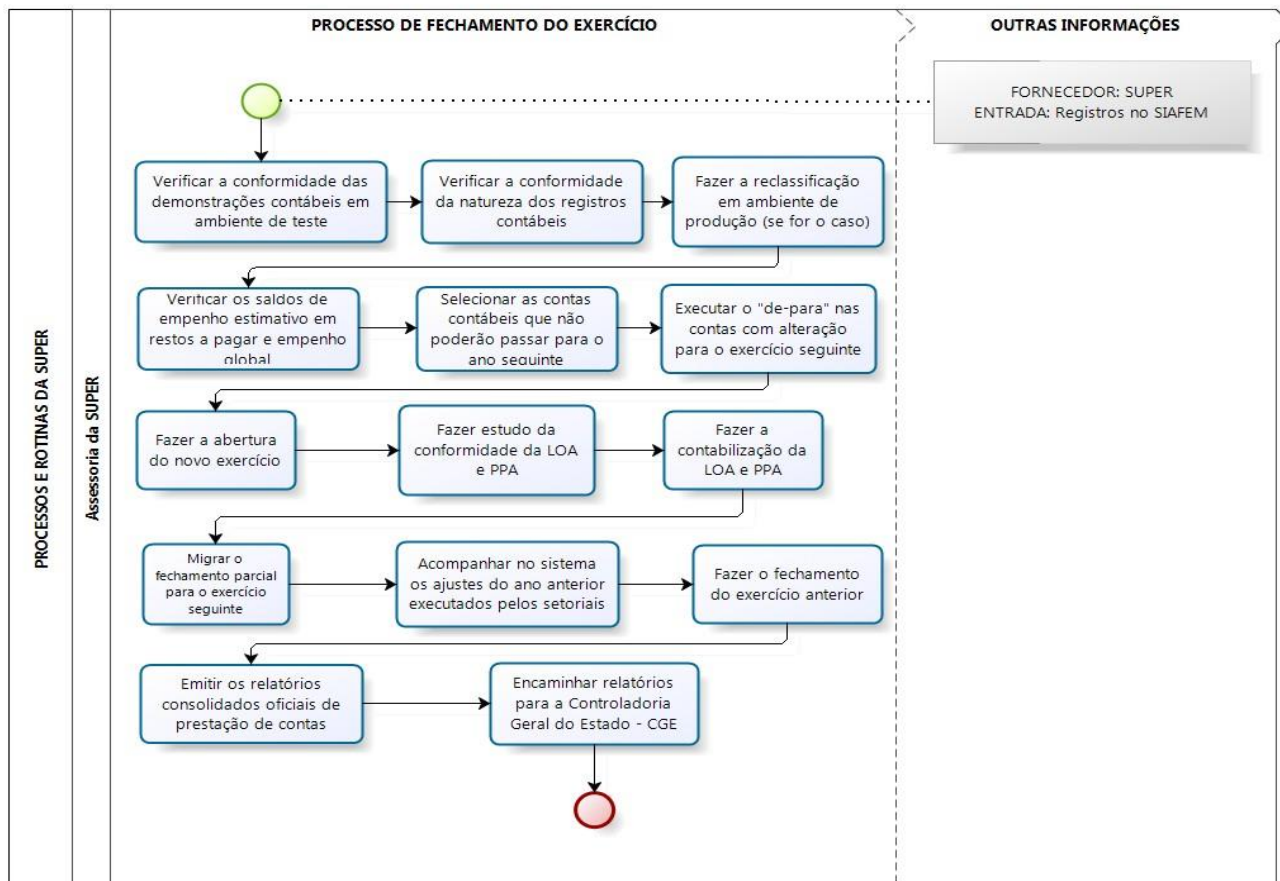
PROCESSOS E ROTINAS DA SUPER

Assessoria da SUPER

PROCESSO DE FECHAMENTO DO EXERCÍCIO

OUTRAS INFORMAÇÕES

FORNECEDOR: SUPER
ENTRADA: Registros no SIAFEM

Verificar a conformidade das demonstrações contábeis em ambiente de teste

Verificar a conformidade da natureza dos registros contábeis

Fazer a reclassificação em ambiente de produção (se for o caso)

Verificar os saldos de empenho estimativo em restos a pagar e empenho global

Selecionar as contas contábeis que não poderão passar para o ano seguinte

Executar o "de-para" nas contas com alteração para o exercício seguinte

Fazer a abertura do novo exercício

Fazer estudo da conformidade da LOA e PPA

Fazer a contabilização da LOA e PPA

Migrar o fechamento parcial para o exercício seguinte

Acompanhar no sistema os ajustes do ano anterior executados pelos setoriais

Fazer o fechamento do exercício anterior

Emitir os relatórios consolidados oficiais de prestação de contas

Encaminhar relatórios para a Controladoria Geral do Estado - CGE